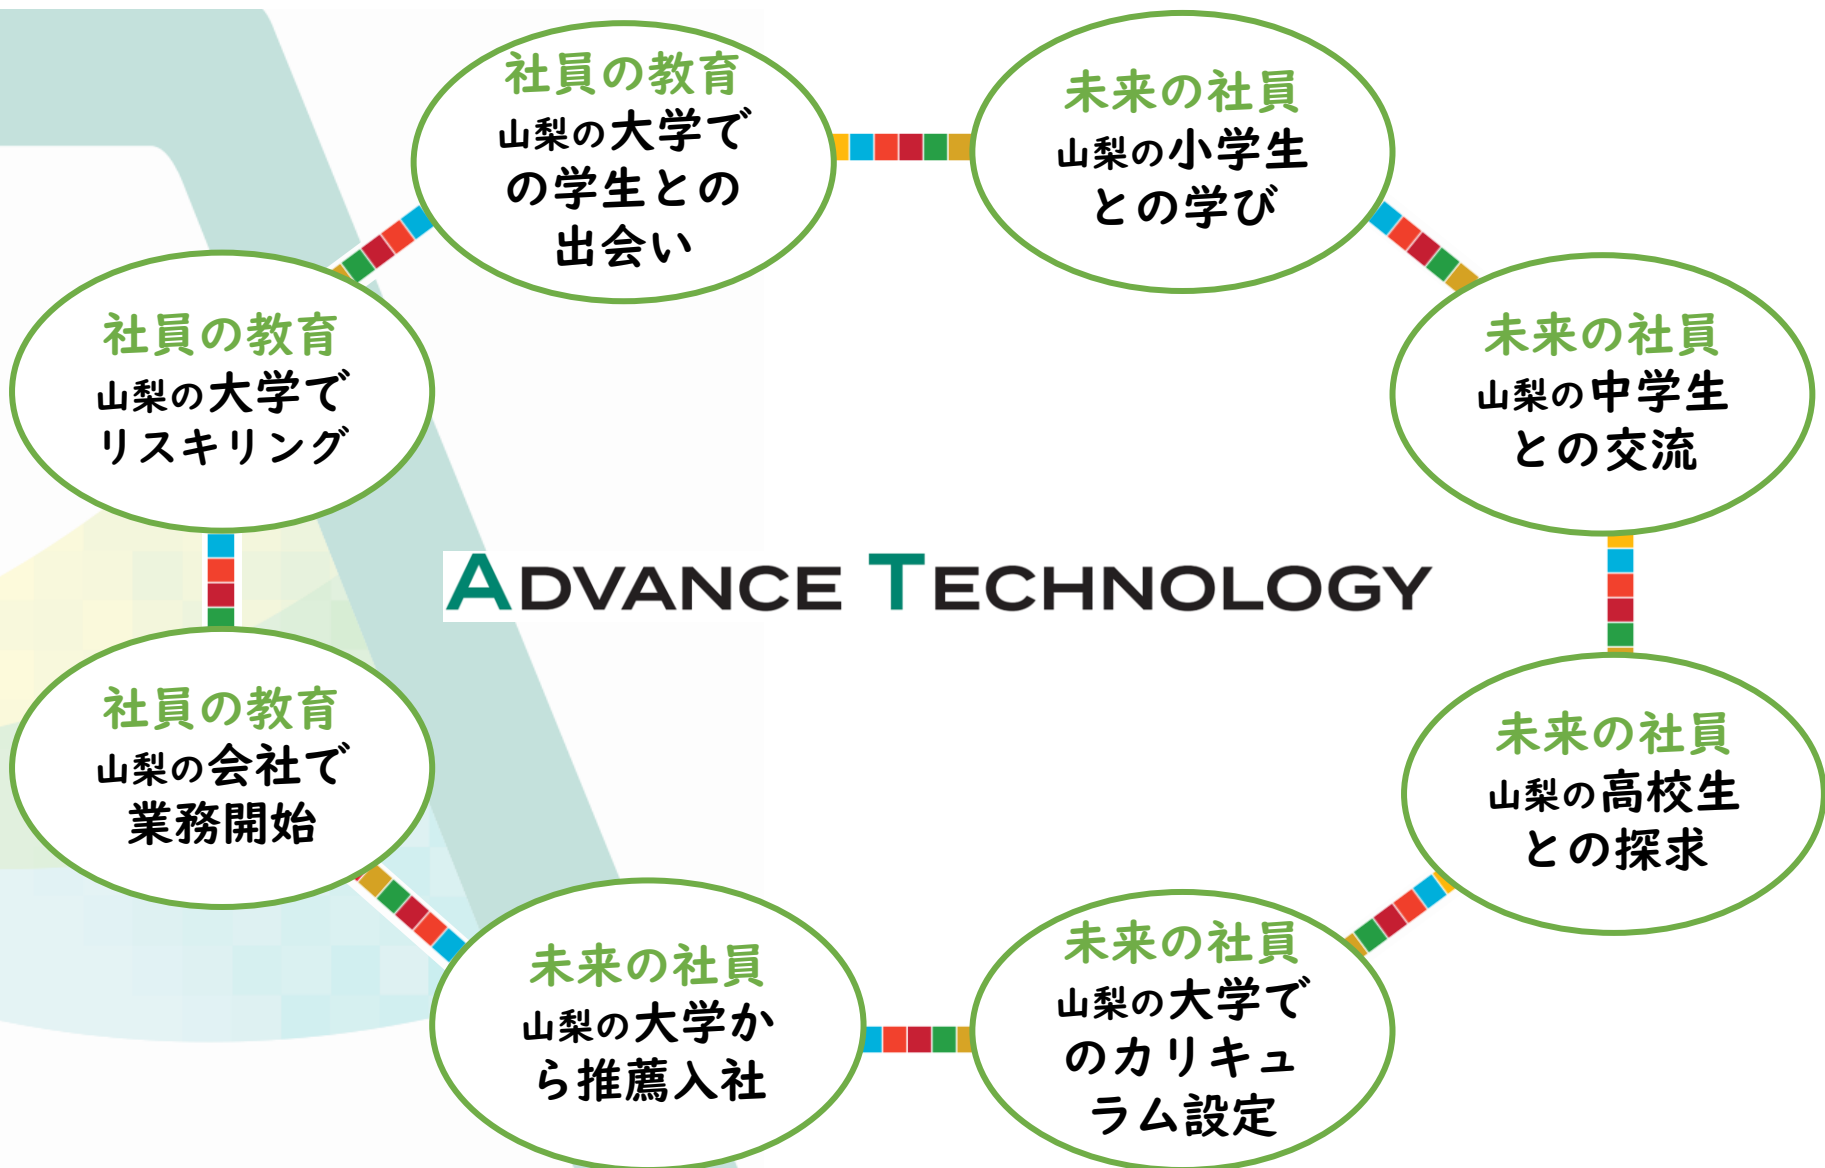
社員の教育
山梨の大学での学生との出会い

未来の社員
山梨の小学生との学び

社員の教育
山梨の大学でリスキリング

未来の社員
山梨の中学生との交流

ADVANCE TECHNOLOGY

社員の教育
山梨の会社で業務開始

未来の社員
山梨の高校生との探求

未来の社員
山梨の大学から推薦入社

未来の社員
山梨の大学でのカリキュラム設定